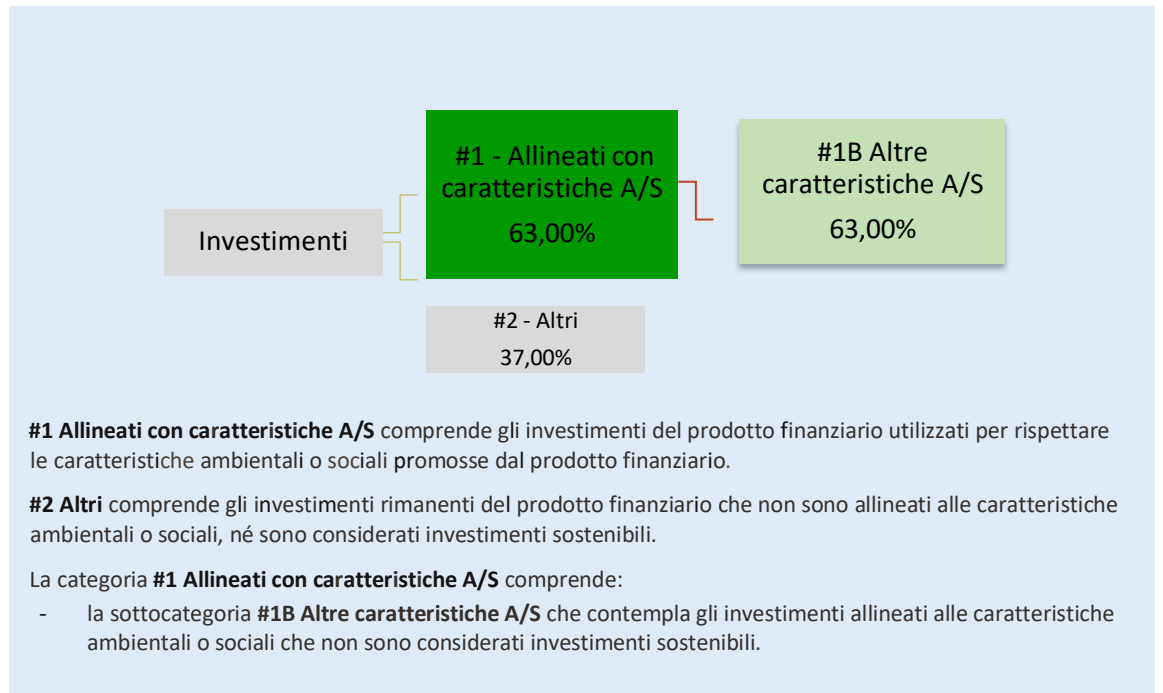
Investimenti

#1 - Allineati con caratteristiche A/S
63,00%

#1B Altre caratteristiche A/S
63,00%

#2 - Altri
37,00%

**#1 Allineati con caratteristiche A/S** comprende gli investimenti del prodotto finanziario utilizzati per rispettare le caratteristiche ambientali o sociali promosse dal prodotto finanziario.

**#2 Altri** comprende gli investimenti rimanenti del prodotto finanziario che non sono allineati alle caratteristiche ambientali o sociali, né sono considerati investimenti sostenibili.

La categoria **#1 Allineati con caratteristiche A/S** comprende:
- la sottocategoria **#1B Altre caratteristiche A/S** che contempla gli investimenti allineati alle caratteristiche ambientali o sociali che non sono considerati investimenti sostenibili.